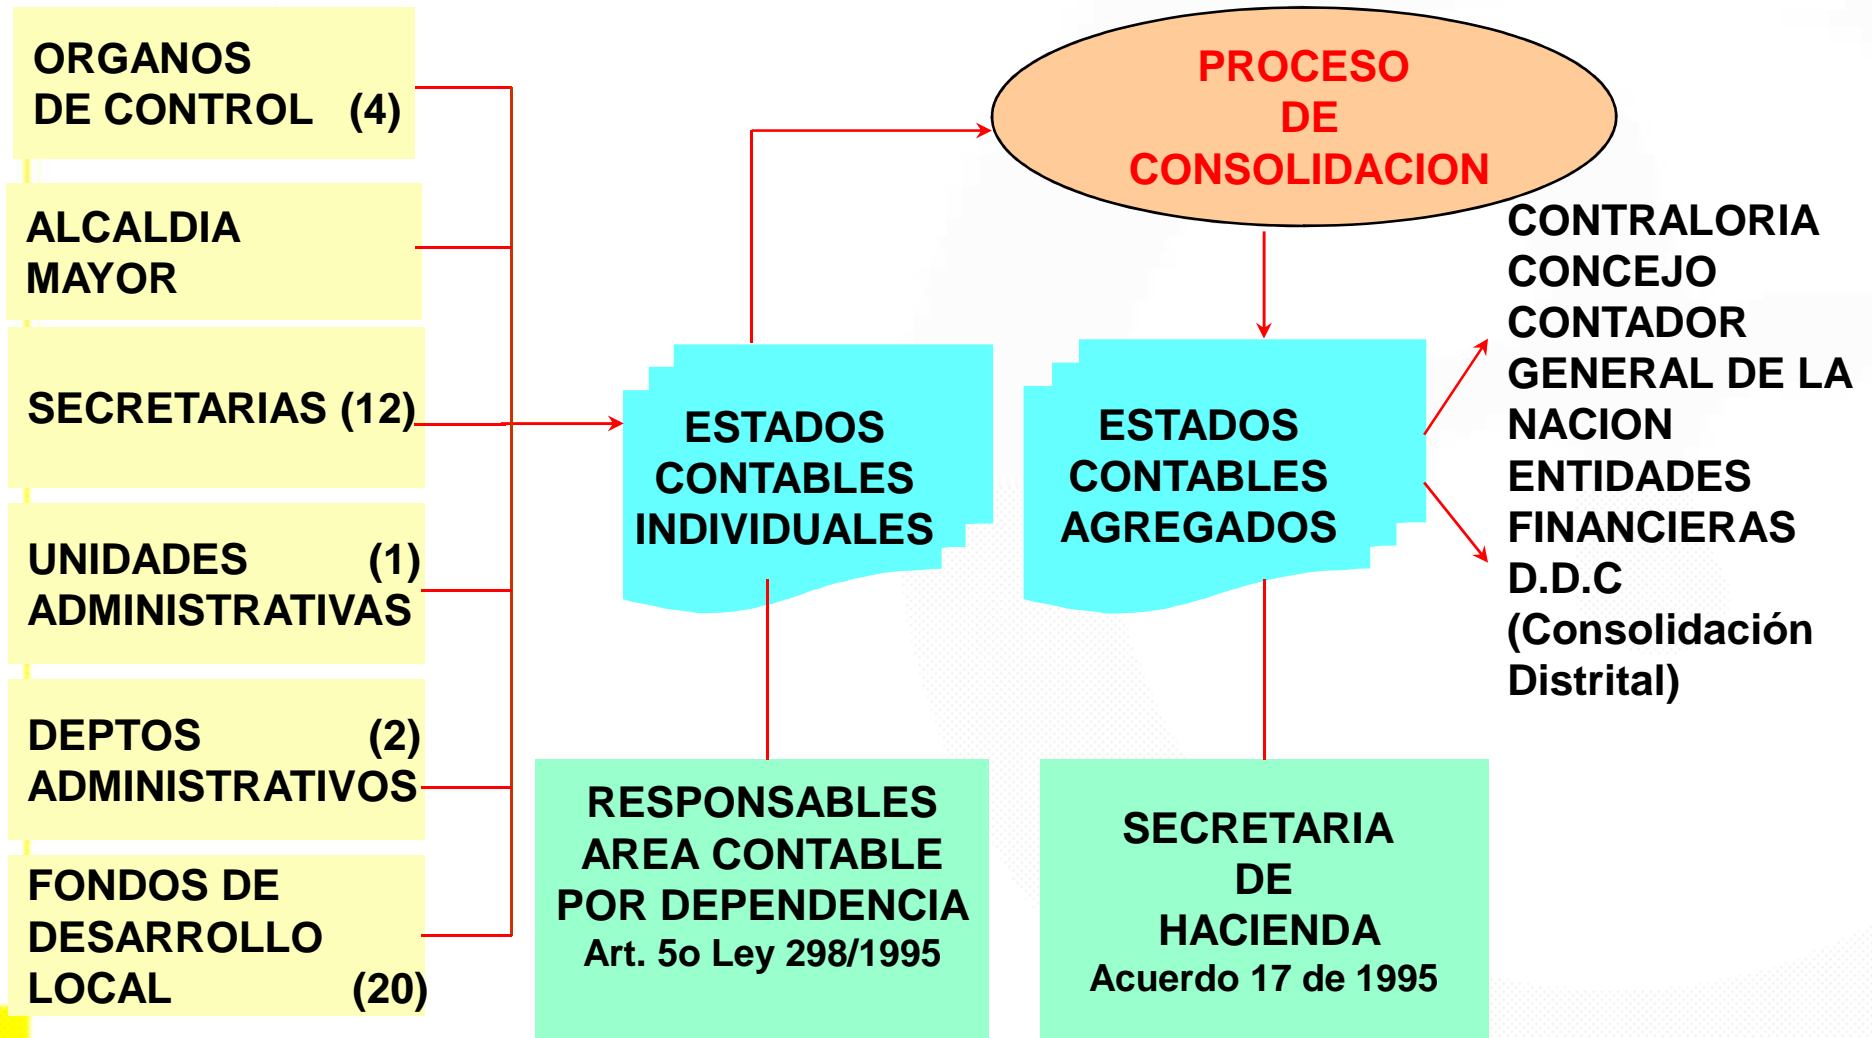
ORGANOS DE CONTROL (4)

ALCALDIA MAYOR

SECRETARIAS (12)

UNIDADES (1) ADMINISTRATIVAS

DEPTOS (2) ADMINISTRATIVOS

FONDOS DE DESARROLLO LOCAL (20)

PROCESO DE CONSOLIDACION

ESTADOS CONTABLES INDIVIDUALES

ESTADOS CONTABLES AGREGADOS

CONTRALORIA
CONCEJO
CONTADOR GENERAL DE LA NACION
ENTIDADES FINANCIERAS
D.D.C (Consolidación Distrital)

RESPONSABLES AREA CONTABLE POR DEPENDENCIA
Art. 5o Ley 298/1995

SECRETARIA DE HACIENDA
Acuerdo 17 de 1995